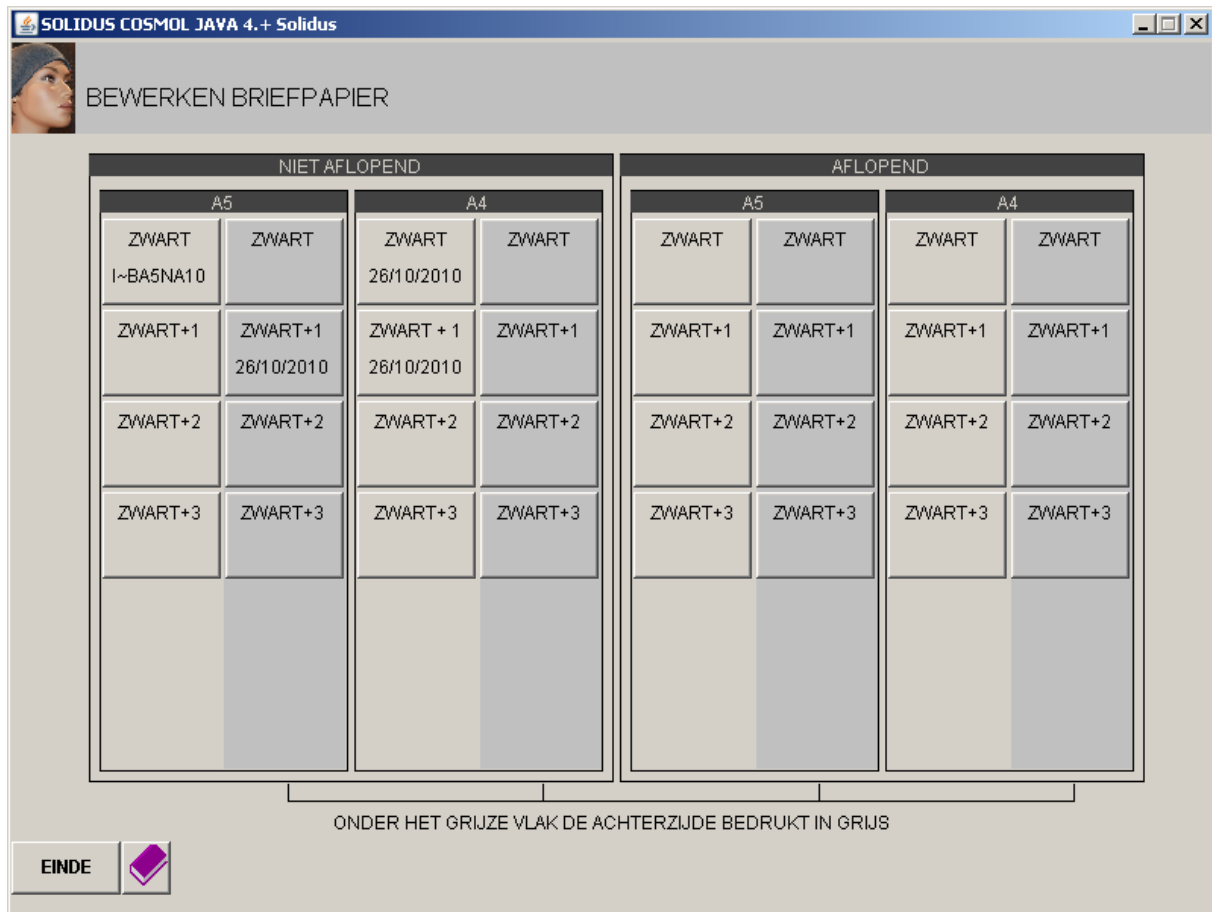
SOLIDUS COSMOL JAVA 4.+ Solidus

BEWERKEN BRIEFPAPIER

NIET AFLOPEND

A5

ZWART I~BA5NA10

ZWART

ZWART+1

ZWART+1 26/10/2010

ZWART+2

ZWART+2

ZWART+3

ZWART+3

A4

ZWART 26/10/2010

ZWART

ZWART + 1 26/10/2010

ZWART+1

ZWART+2

ZWART+2

ZWART+3

ZWART+3

AFLOPEND

A5

ZWART

ZWART

ZWART+1

ZWART+1

ZWART+2

ZWART+2

ZWART+3

ZWART+3

A4

ZWART

ZWART

ZWART+1

ZWART+1

ZWART+2

ZWART+2

ZWART+3

ZWART+3

ONDER HET GRIJZE VLAK DE ACHTERZIJDE BEDRUKT IN GRIJS

EINDE